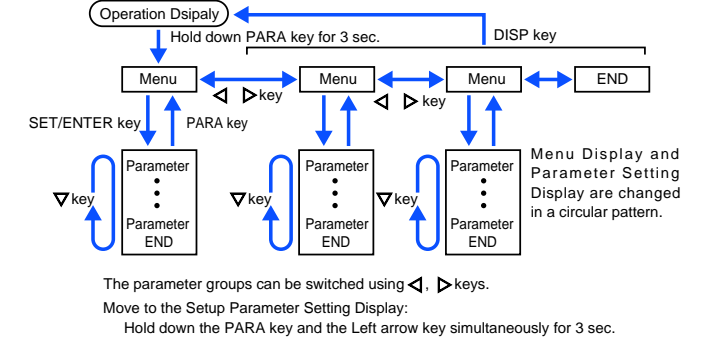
Operation Dsipaly

Hold down PARA key for 3 sec.

DISP key

Menu

◁ ▷key

Menu

◁ ▷key

Menu

END

SET/ENTER key

PARA key

▽key

Parameter
⋮
Parameter
END

▽key

Parameter
⋮
Parameter
END

▽key

Parameter
⋮
Parameter
END

Menu Display and Parameter Setting Display are changed in a circular pattern.

The parameter groups can be switched using ◁, ▷keys.

Move to the Setup Parameter Setting Display:

Hold down the PARA key and the Left arrow key simultaneously for 3 sec.